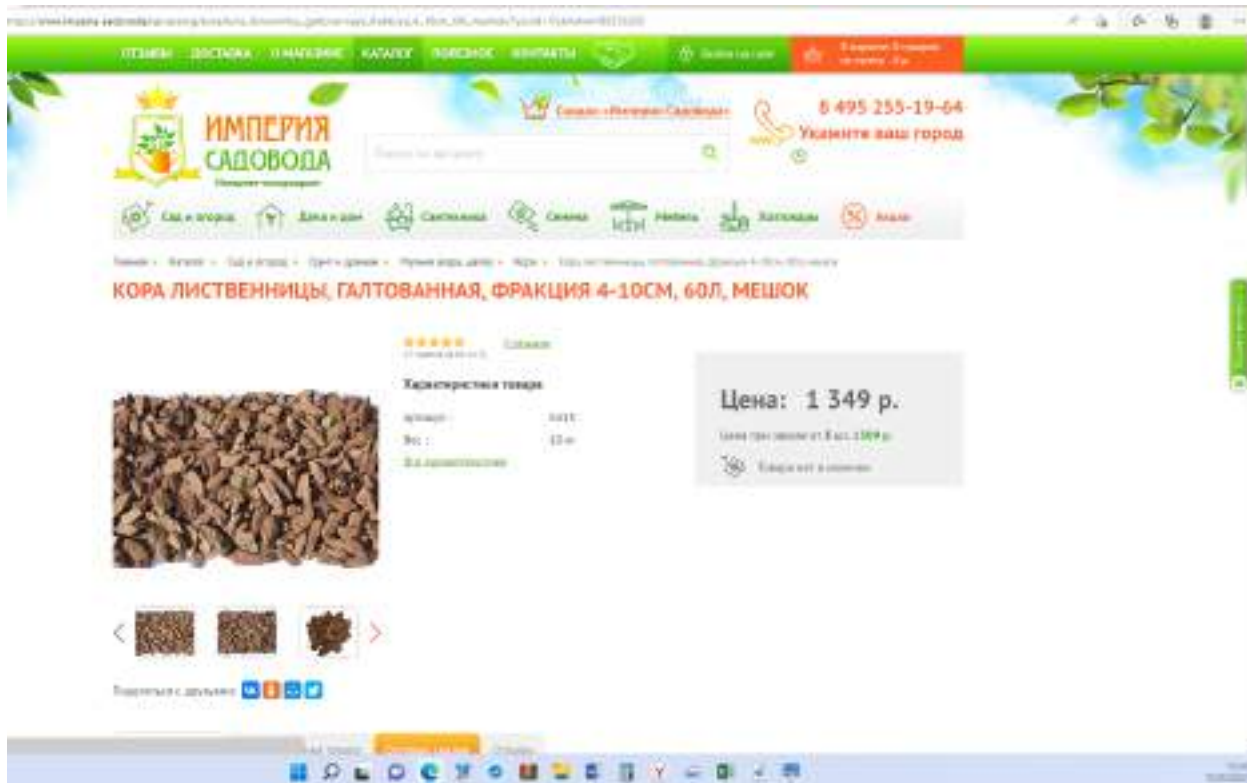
ОТЗЫВЫ ДОСТАВКА О МАГАЗИНЕ КАТАЛОГ ПОДБОРКИ КОНТАКТЫ

ИМПЕРИЯ САДОВОДА

8 495 255-19-64
Укажите ваш город

Сад и огород Дача и дом Светильники Семена Мебель Хозтовары Акции

КОРА ЛИСТВЕННИЦЫ, ГАЛТОВАННАЯ, ФРАКЦИЯ 4-10СМ, 60Л, МЕШОК

Характеристики товара

Артикул:
Вес:
Все характеристики

Цена: 1 349 р.

Товара нет в наличии

Поделиться с друзьями: